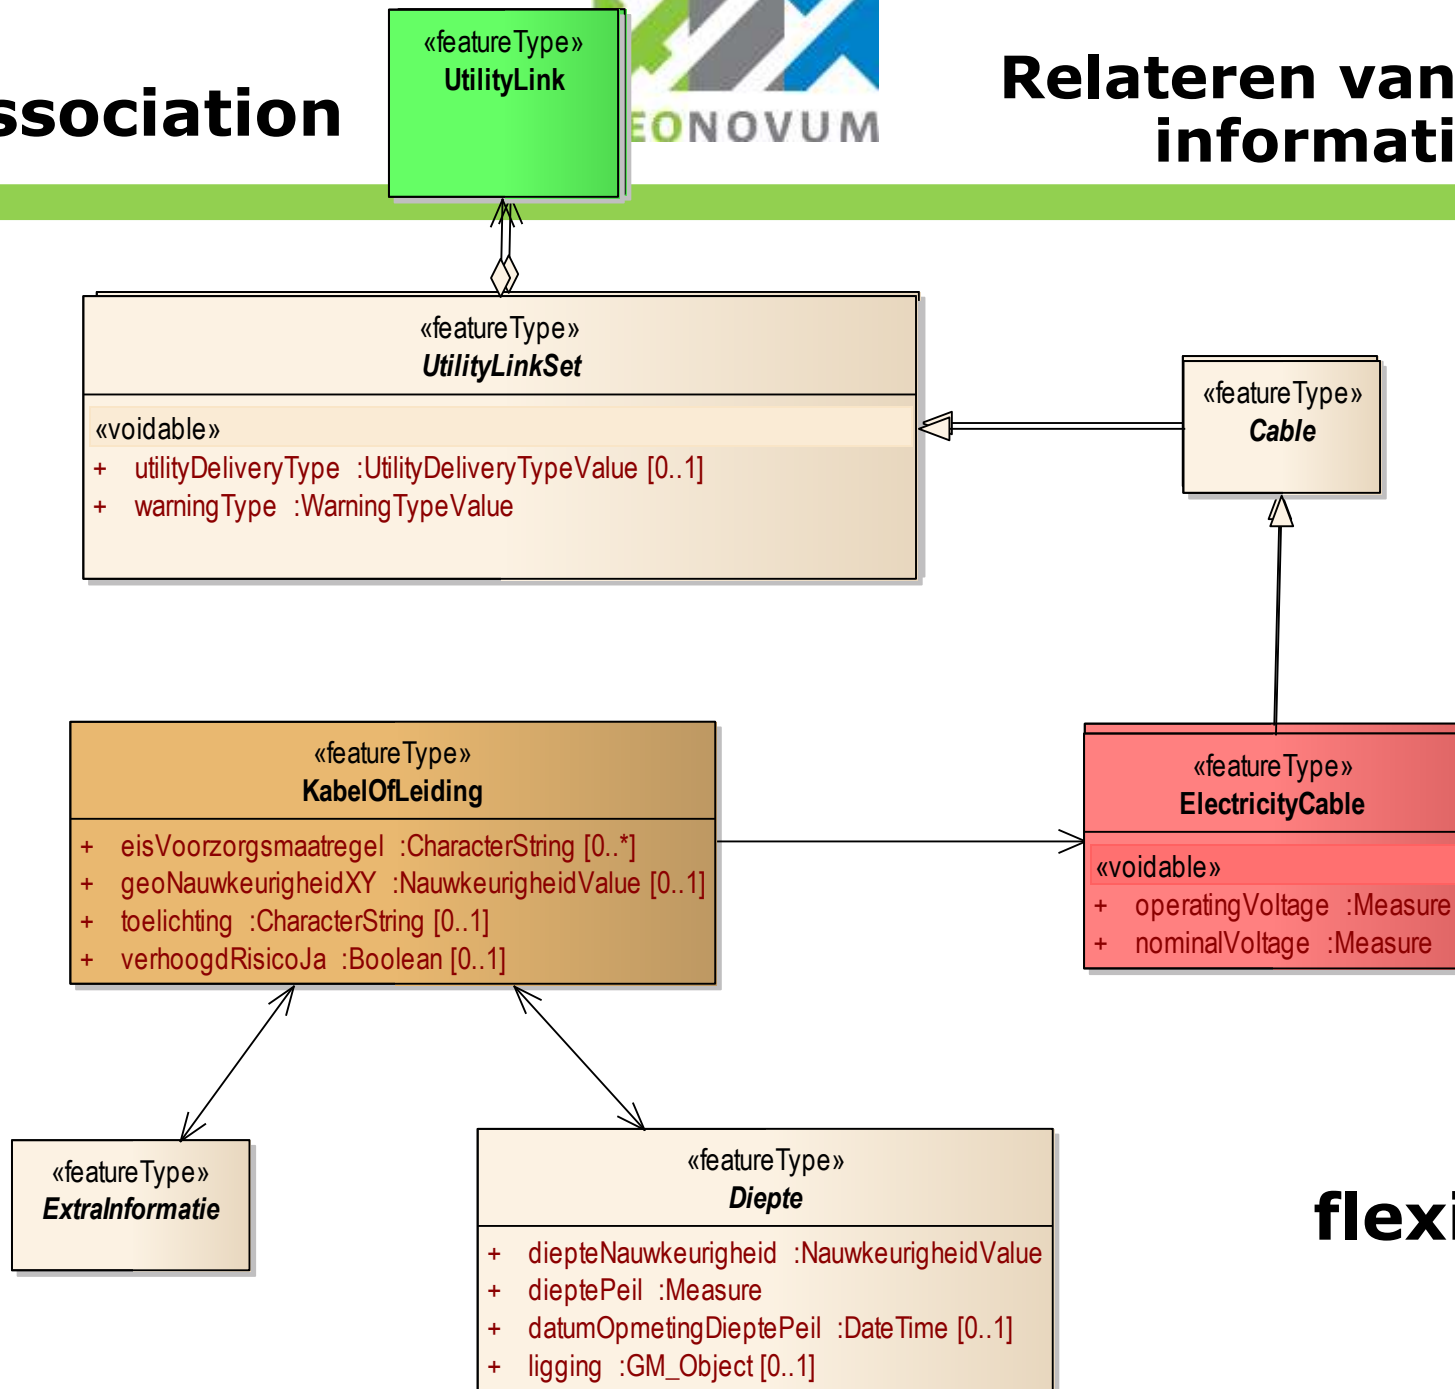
ssociation

«featureType»
UtilityLink

EONOVUM

Relateren van
informati

«featureType»
UtilityLinkSet

«voidable»
+ utilityDeliveryType :UtilityDeliveryTypeValue [0..1]
+ warningType :WarningTypeValue

«featureType»
Cable

«featureType»
KabelOfLeiding

+ eisVoorzorgsmaatregel :CharacterString [0..*]
+ geoNauwkeurigheidXY :NauwkeurigheidValue [0..1]
+ toelichting :CharacterString [0..1]
+ verhoogdRisicoJa :Boolean [0..1]

«featureType»
ElectricityCable

«voidable»
+ operatingVoltage :Measure
+ nominalVoltage :Measure

«featureType»
ExtraInformatie

«featureType»
Diepte

+ diepteNauwkeurigheid :NauwkeurigheidValue
+ dieptePeil :Measure
+ datumOpmetingDieptePeil :DateTime [0..1]
+ ligging :GM_Object [0..1]

flexi